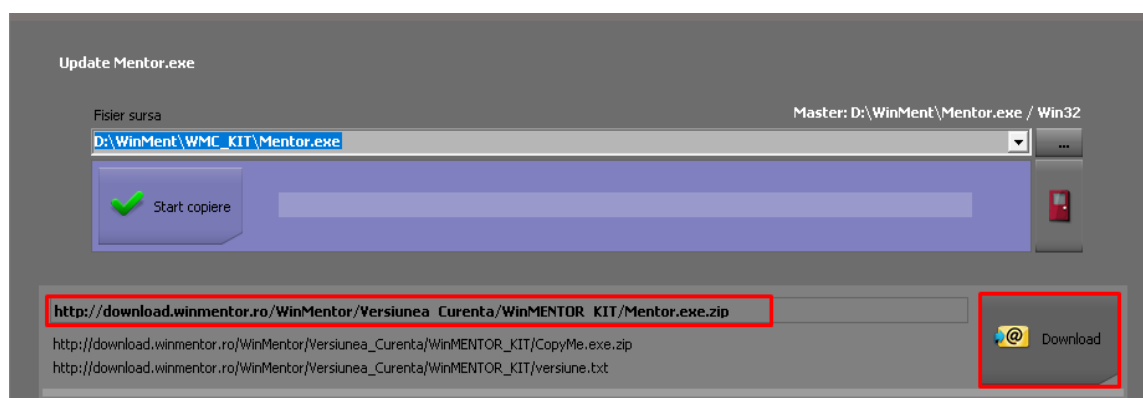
Update Mentor.exe

Fisier sursa

Master: D:\WinMent\Mentor.exe / Win32

D:\WinMent\WMC_KIT\Mentor.exe

...

Start copiere

http://download.winmentor.ro/WinMentor/Versiunea_Curenta/WinMENTOR_KIT/Mentor.exe.zip

http://download.winmentor.ro/WinMentor/Versiunea_Curenta/WinMENTOR_KIT/CopyMe.exe.zip

http://download.winmentor.ro/WinMentor/Versiunea_Curenta/WinMENTOR_KIT/versiune.txt

Download